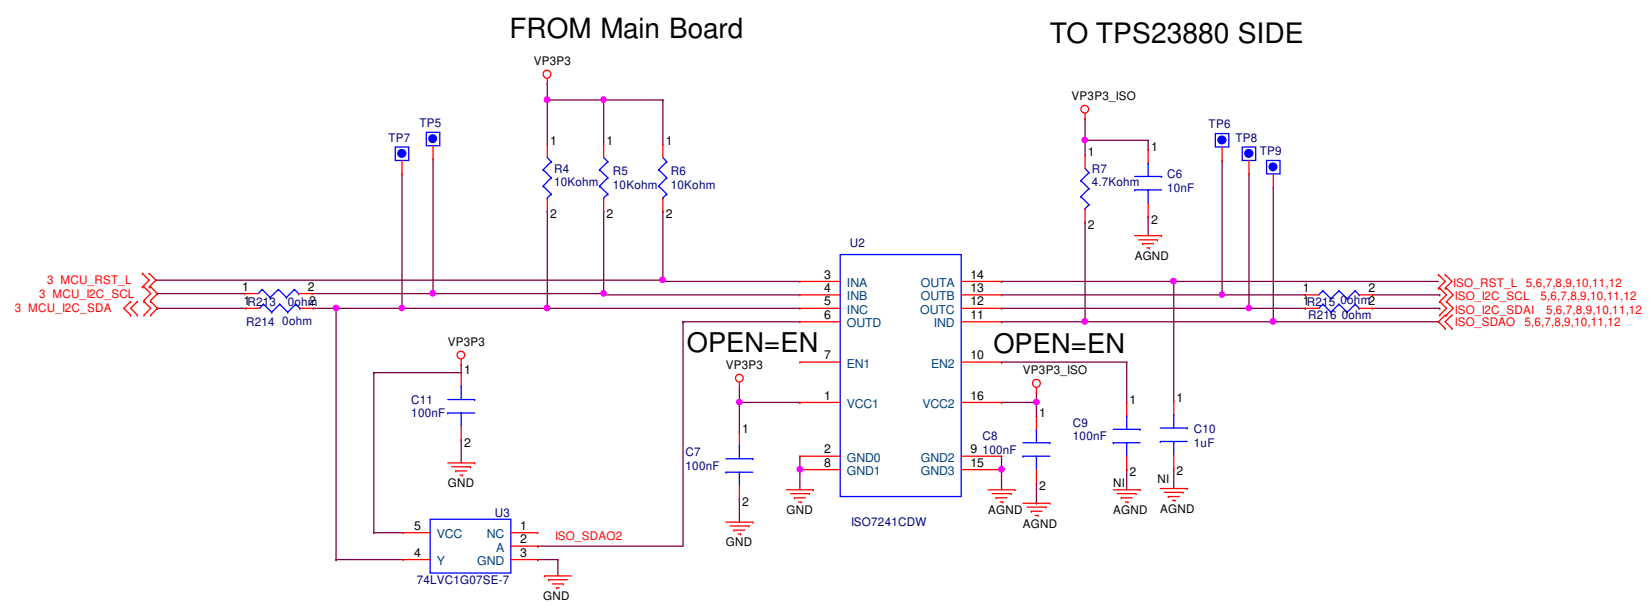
FROM Main Board

TO TPS23880 SIDE

VP3P3

VP3P3_ISO

TP7 TP5

TP6 TP8 TP9

1 R4 10Kohm 2

1 R5 10Kohm 2

1 R6 10Kohm 2

1 R7 4.7Kohm 2

1 C6 10nF 2

AGND

U2

3 MCU_RST_L
3 MCU_I2C_SCL
3 MCU_I2C_SDA

1 R213 0ohm 2
1 R214 0ohm 2

3 INA
4 INB
5 INC
6 OUTD

OUTA 14
OUTB 13
OUTC 12
IND 11

1 R215 0ohm 2
R216 0ohm

ISO_RST_L 5,6,7,8,9,10,11,12
ISO_I2C_SCL 5,6,7,8,9,10,11,12
ISO_I2C_SDAI 5,6,7,8,9,10,11,12
ISO_SDAO 5,6,7,8,9,10,11,12

OPEN=EN

OPEN=EN

VP3P3

C11 100nF

GND

VP3P3

7 EN1

EN2 10

VP3P3_ISO

1 VCC1

VCC2 16

C7 100nF

2 GND0
8 GND1

GND2 9
GND3 15

C8 100nF

C9 100nF

C10 1uF

NI NI

GND

ISO7241CDW

AGND AGND AGND AGND

U3

5 VCC
4 Y

NC 1
A 2
GND 3

ISO_SDAO2

74LVC1G07SE-7

GND

GND